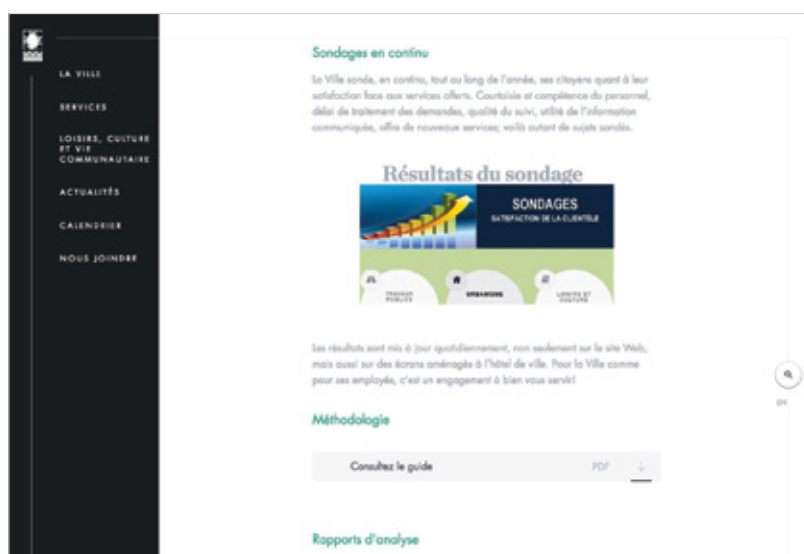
LA VILLE

SERVICES

LOISIRS, CULTURE ET VIE COMMUNAUTAIRE

ACTUALITÉS

CALENDRIER

NOUS JOINDRE

Sondages en continu

La Ville sonde, en continu, tout au long de l'année, ses citoyens quant à leur satisfaction face aux services offerts. Courtoisie et compétence du personnel, délai de traitement des demandes, qualité du suivi, utilité de l'information communiquée, offre de nouveaux services; voilà autant de sujets sondés.

Résultats du sondage

SONDAGES
SATISFACTION DE LA CLIENTÈLE

TRAVAUX PUBLICS

URBANISME

LOISIRS ET CULTURE

Les résultats sont mis à jour quotidiennement, non seulement sur le site Web, mais aussi sur des écrans aménagés à l'hôtel de ville. Pour la Ville comme pour ses employés, c'est un engagement à bien vous servir!

Méthodologie

Consultez le guide

PDF

Rapports d'analyse

EN